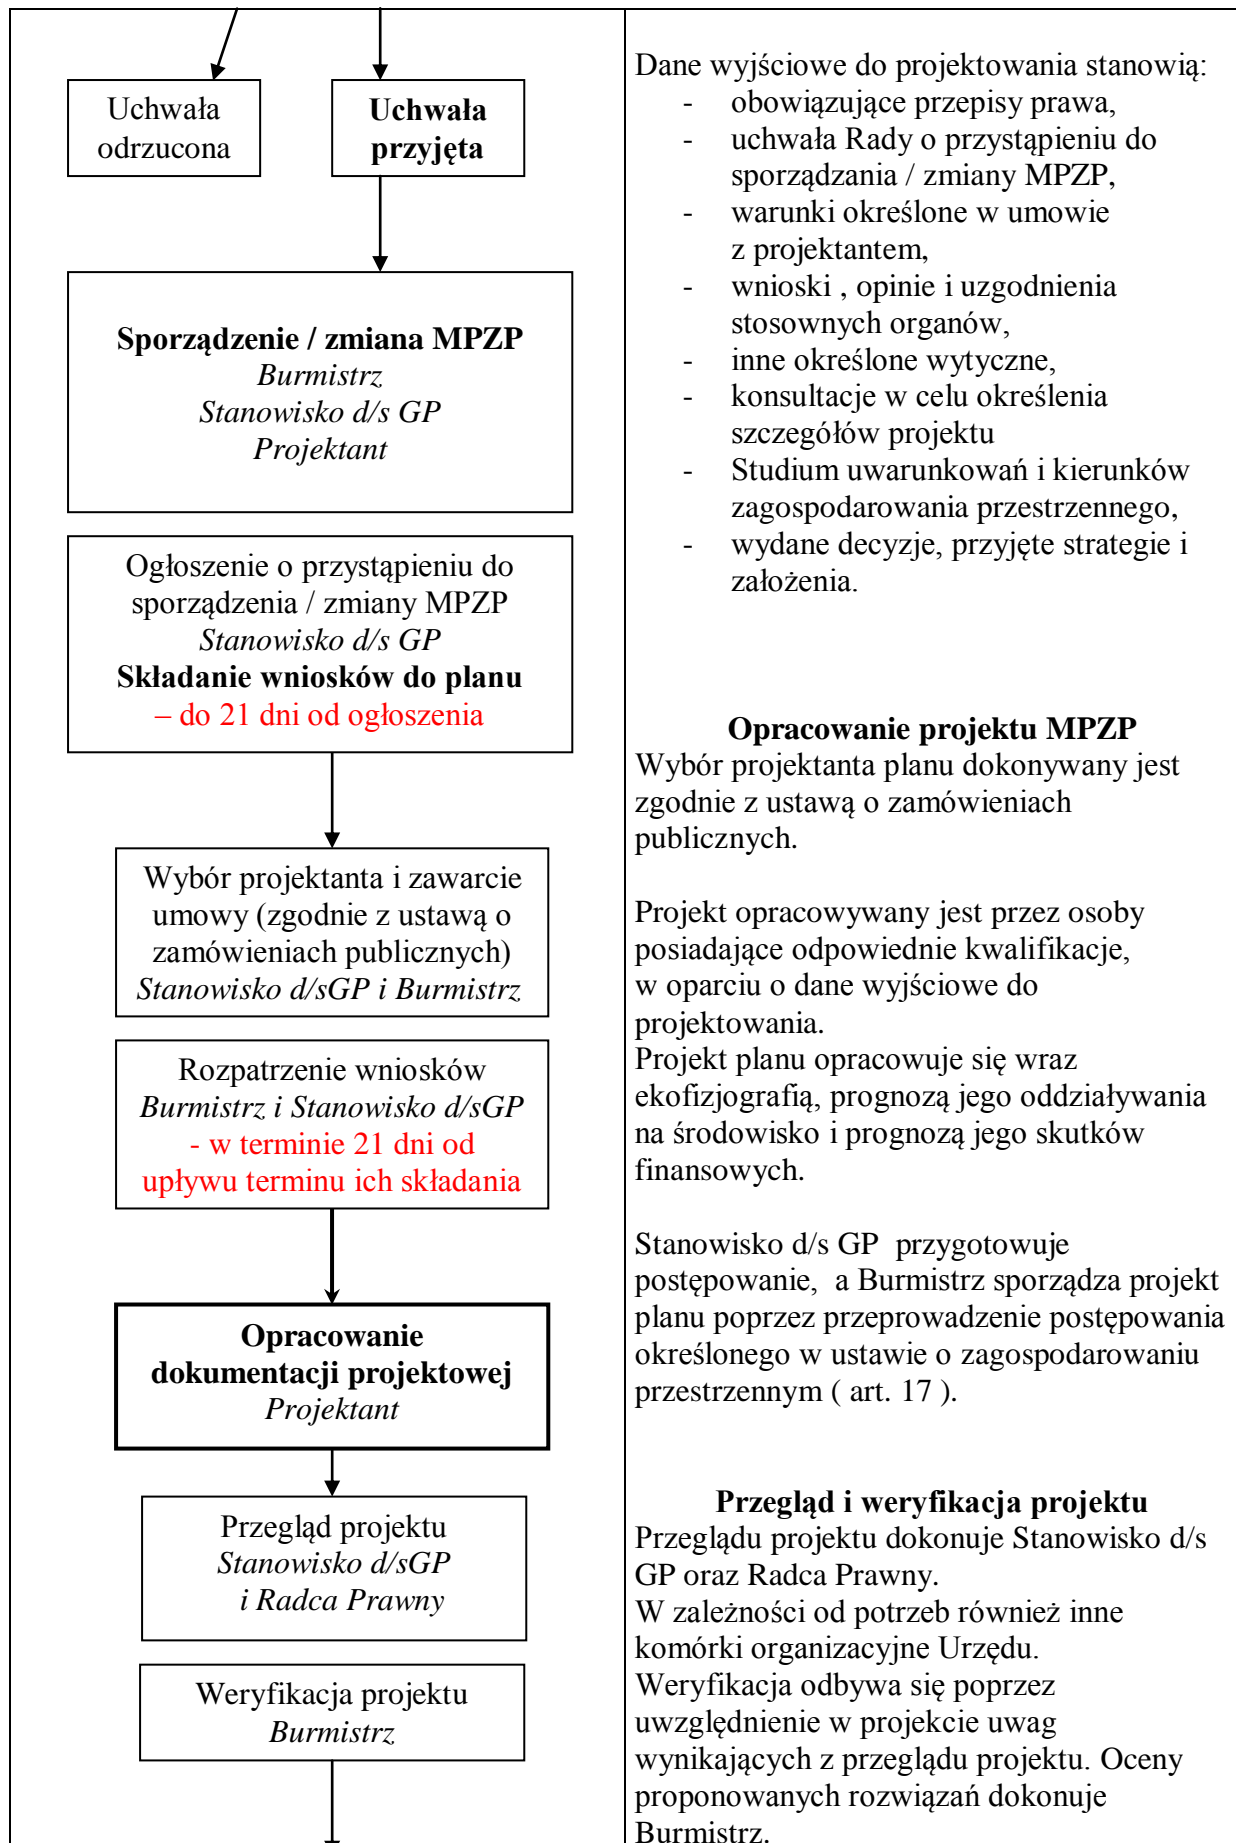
Uchwała odrzucona

Uchwała przyjęta

Sporządzenie / zmiana MPZP
Burmistrz
Stanowisko d/s GP
Projektant

Ogłoszenie o przystąpieniu do sporządzenia / zmiany MPZP
Stanowisko d/s GP
Składanie wniosków do planu
– do 21 dni od ogłoszenia

Wybór projektanta i zawarcie umowy (zgodnie z ustawą o zamówieniach publicznych)
Stanowisko d/sGP i Burmistrz

Rozpatrzenie wniosków
Burmistrz i Stanowisko d/sGP
- w terminie 21 dni od upływu terminu ich składania

Opracowanie dokumentacji projektowej
Projektant

Przegląd projektu
Stanowisko d/sGP
i Radca Prawny

Weryfikacja projektu
Burmistrz

Dane wyjściowe do projektowania stanowią:
- obowiązujące przepisy prawa,
- uchwała Rady o przystąpieniu do sporządzania / zmiany MPZP,
- warunki określone w umowie z projektantem,
- wnioski , opinie i uzgodnienia stosownych organów,
- inne określone wytyczne,
- konsultacje w celu określenia szczegółów projektu
- Studium uwarunkowań i kierunków zagospodarowania przestrzennego,
- wydane decyzje, przyjęte strategie i założenia.

Opracowanie projektu MPZP
Wybór projektanta planu dokonywany jest zgodnie z ustawą o zamówieniach publicznych.

Projekt opracowywany jest przez osoby posiadające odpowiednie kwalifikacje, w oparciu o dane wyjściowe do projektowania.
Projekt planu opracowuje się wraz ekofizjografią, prognozą jego oddziaływania na środowisko i prognozą jego skutków finansowych.

Stanowisko d/s GP przygotowuje postępowanie, a Burmistrz sporządza projekt planu poprzez przeprowadzenie postępowania określonego w ustawie o zagospodarowaniu przestrzennym ( art. 17 ).

Przegląd i weryfikacja projektu
Przeglądu projektu dokonuje Stanowisko d/s GP oraz Radca Prawny.
W zależności od potrzeb również inne komórki organizacyjne Urzędu.
Weryfikacja odbywa się poprzez uwzględnienie w projekcie uwag wynikających z przeglądu projektu. Oceny proponowanych rozwiązań dokonuje Burmistrz.